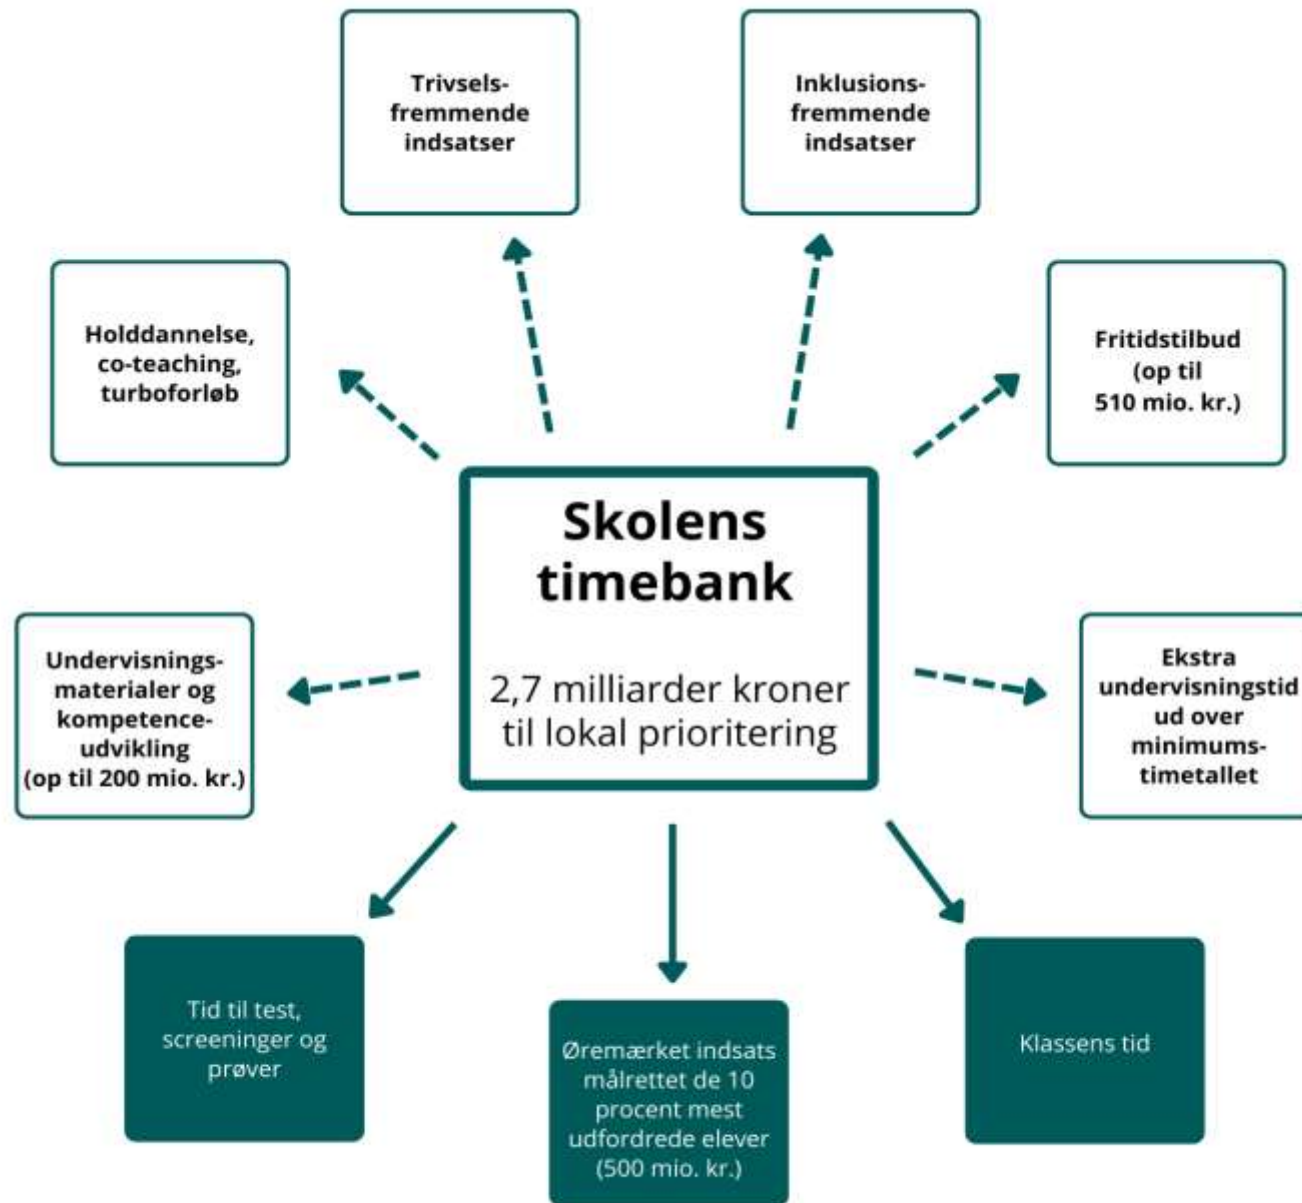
Trivselsfremmende indsatser

Inklusionsfremmende indsatser

Holddannelse, co-teaching, turboforløb

Fritidstilbud (op til 510 mio. kr.)

Skolens timebank

2,7 milliarder kroner til lokal prioritering

Undervisningsmaterialer og kompetenceudvikling (op til 200 mio. kr.)

Ekstra undervisningstid ud over minimumstimetallet

Tid til test, screeninger og prøver

Øremærket indsats målrettet de 10 procent mest udfordrede elever (500 mio. kr.)

Klassens tid